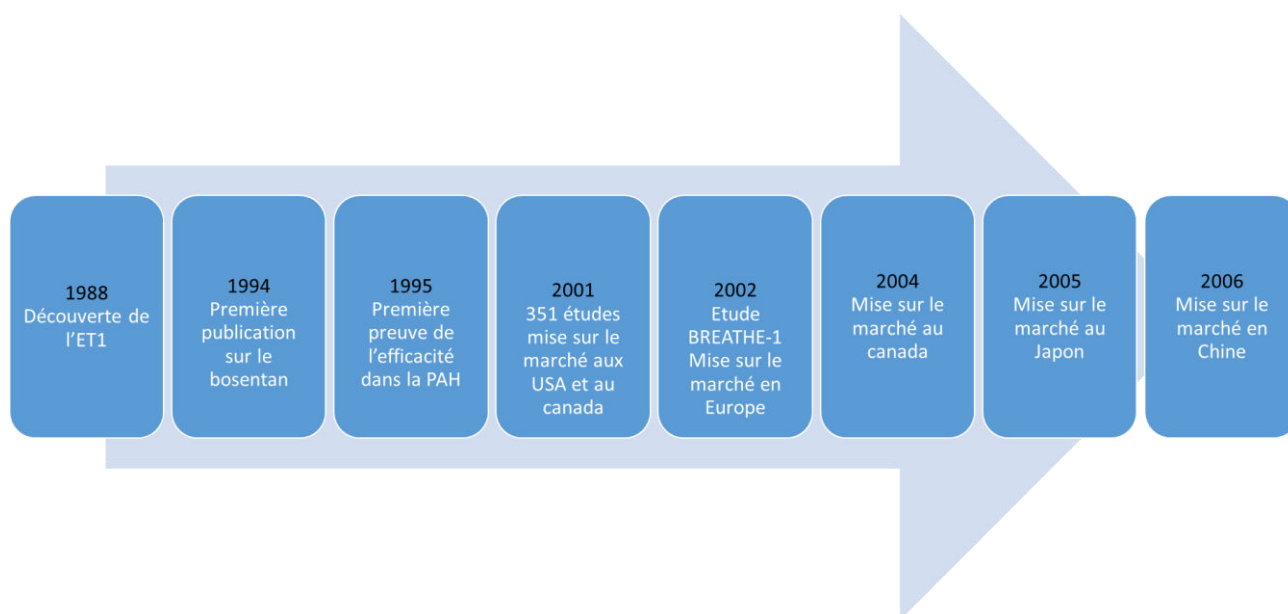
1988
Découverte de l'ET1

1994
Première publication sur le bosentan

1995
Première preuve de l'efficacité dans la PAH

2001
351 études mise sur le marché aux USA et au canada

2002
Etude BREATHE-1
Mise sur le marché en Europe

2004
Mise sur le marché au canada

2005
Mise sur le marché au Japon

2006
Mise sur le marché en Chine